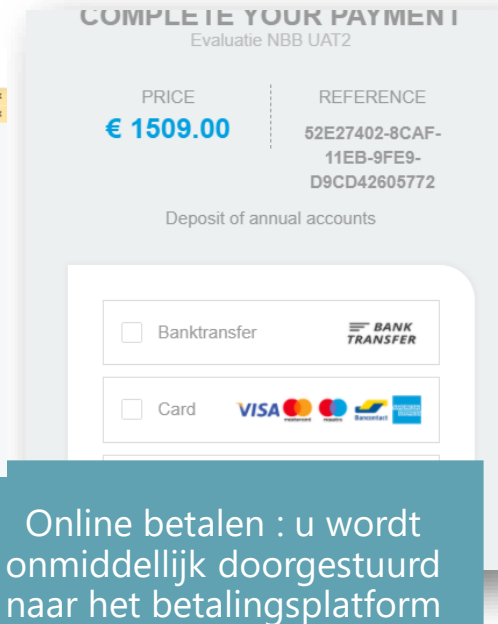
COMPLETE YOUR PAYMENT
Evaluatie NBB UAT2

PRICE
€ 1509.00

REFERENCE
52E27402-8CAF-11EB-9FE9-D9CD42605772

Deposit of annual accounts

Banktransfer
BANK TRANSFER

Card
VISA mastercard maestro Bancontact AMERICAN EXPRESS

Online betalen : u wordt onmiddellijk doorgestuurd naar het betalingsplatform